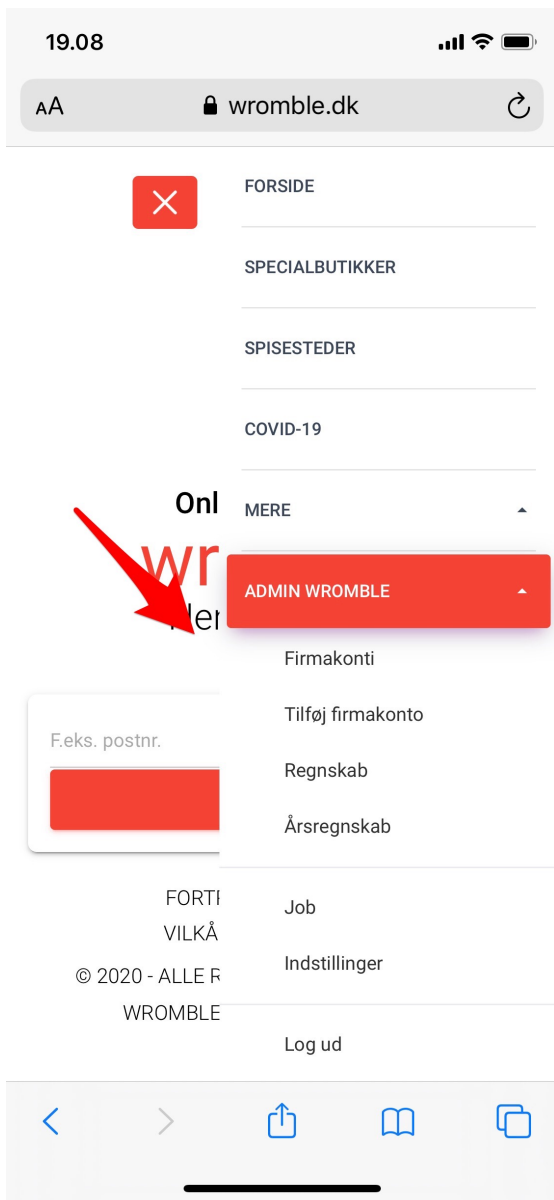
19.08

AA wromble.dk

FORSIDE

SPECIALBUTIKKER

SPISESTEDER

COVID-19

Onl

MERE

wr

ADMIN WROMBLE

Her

Firmakonti

Tilføj firmakonto

F.eks. postnr.

Regnskab

Årsregnskab

FORT

VILKÅ

Job

© 2020 - ALLE R

Indstillinger

WROMBLE

Log ud